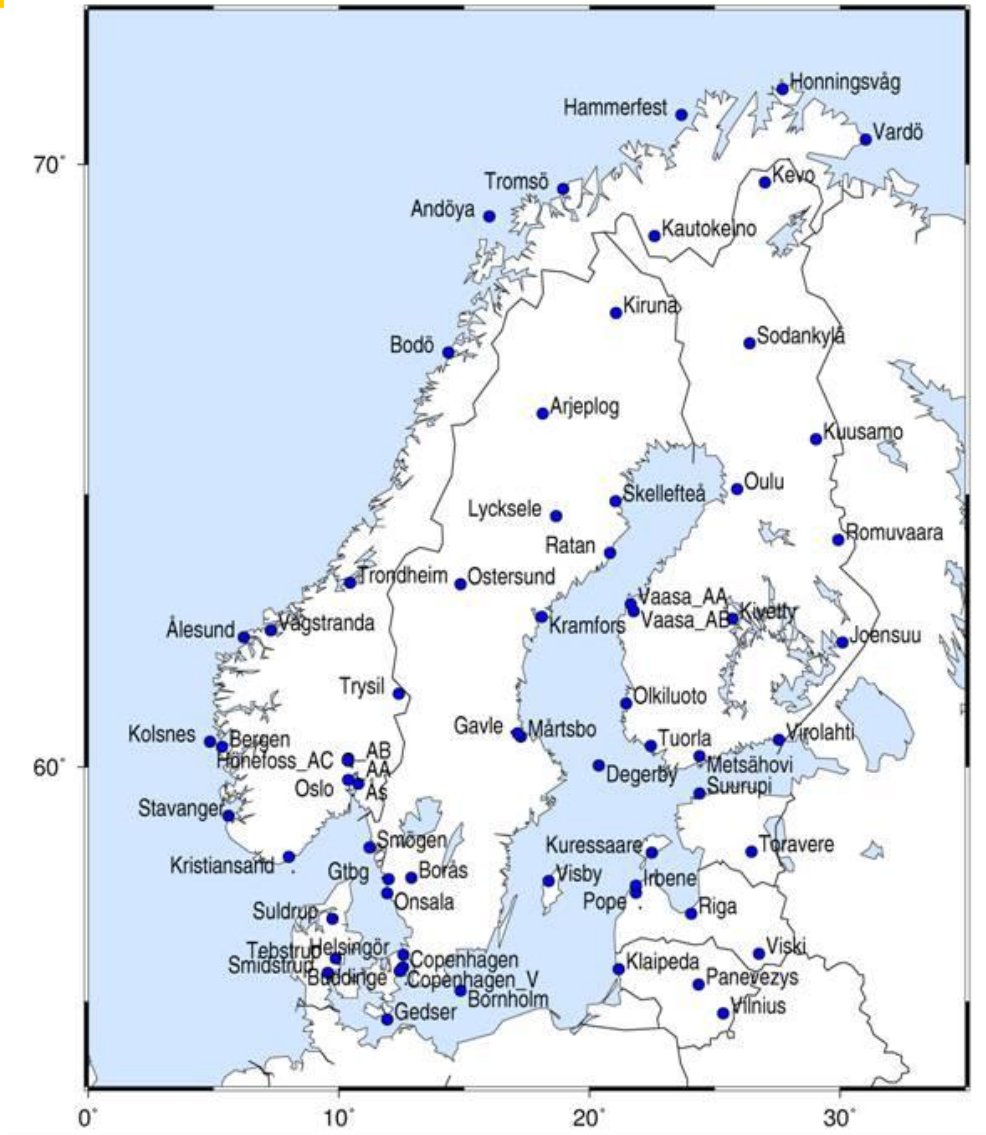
Honningsvåg
Hammerfest
Vardö
70°
Tromsö
Kevo
Andöya
Kautokeino
Kiruna
Sodankylä
Bodö
Arjeplog
Kuusamo
Oulu
Skellefteå
Lycksele
Romuvaara
Ratan
Trondheim
Ostersund
Vaasa_AA
Vaasa_AB
Kivetty
Kramfors
Ålesund
Vagstranda
Joensuu
Trysil
Olkiluoto
Gavle
Mårtsbo
Virolahti
Kolsnes
Bergen
AB
Tuorla
Hönefoss_AC
AA
Metsähovi
60°
Oslo
Ås
Degerby
Suurupi
Stavanger
Smögen
Kuressaare
Toravere
Kristiansand
Gtbg
Borås
Visby
Irbene
Onsala
Pope
Riga
Suldrup
Tebstrup
Helsingör
Viski
Copenhagen
Smidstrup
Buddinge
Copenhagen_V
Klaipeda
Panevezys
Bornholm
Vilnius
Gedser
0°
10°
20°
30°